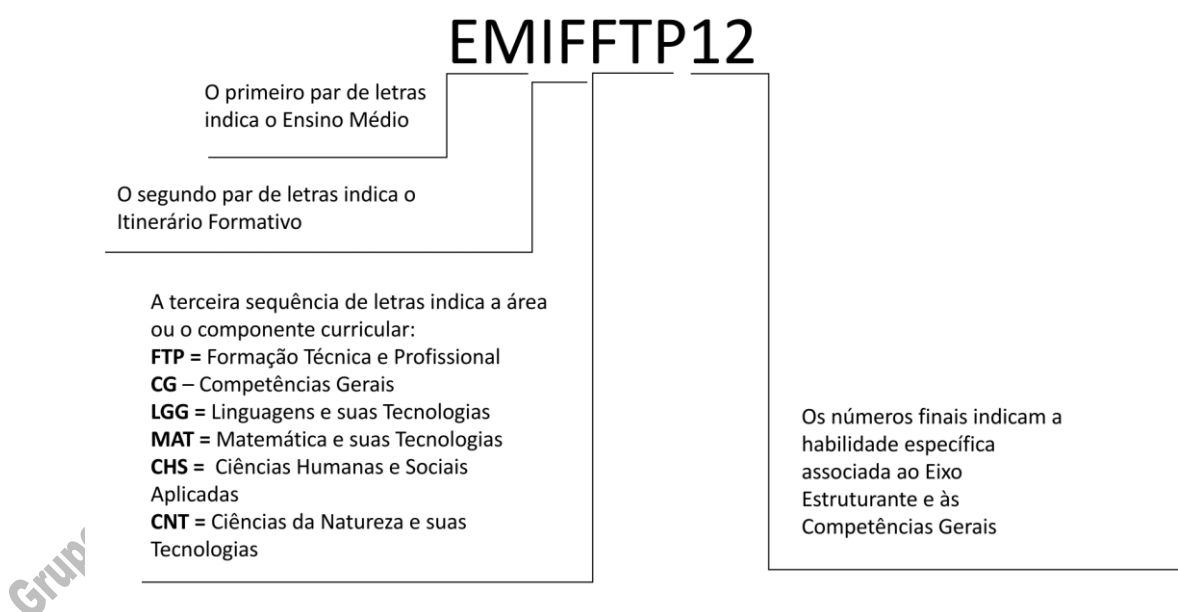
EMIFFTP12

O primeiro par de letras indica o Ensino Médio

O segundo par de letras indica o Itinerário Formativo

A terceira sequência de letras indica a área ou o componente curricular:
**FTP =** Formação Técnica e Profissional
**CG** – Competências Gerais
**LGG =** Linguagens e suas Tecnologias
**MAT =** Matemática e suas Tecnologias
**CHS =** Ciências Humanas e Sociais Aplicadas
**CNT =** Ciências da Natureza e suas Tecnologias

Os números finais indicam a habilidade específica associada ao Eixo Estruturante e às Competências Gerais

Grup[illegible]